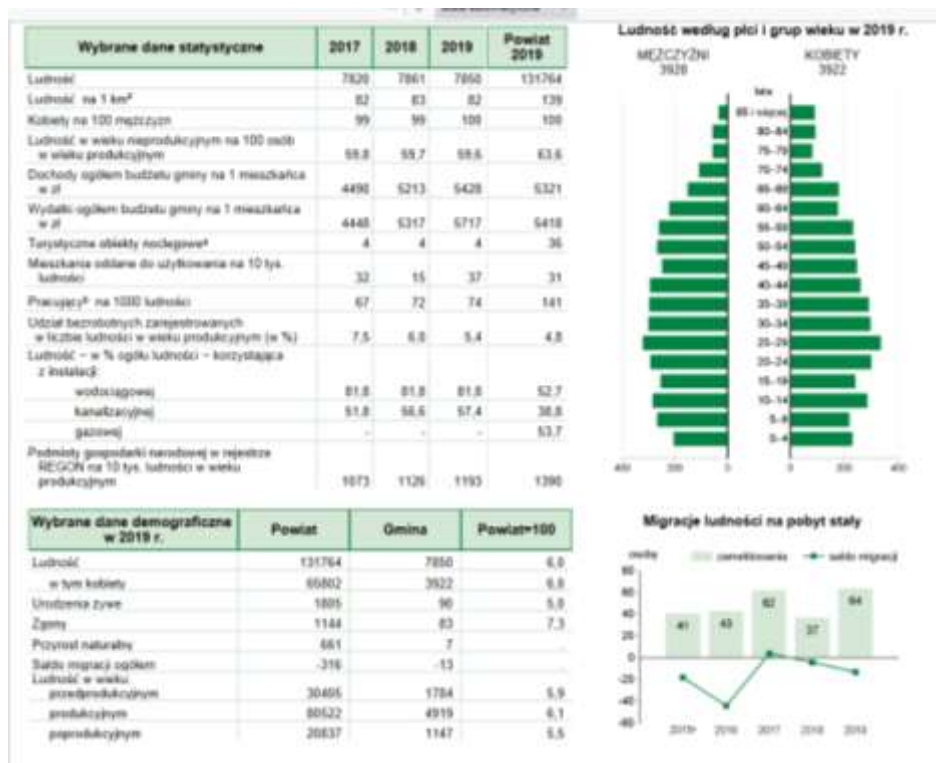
| Wybrane dane statystyczne | 2017 | 2018 | 2019 | Powiat 2019 |
|---|---|---|---|---|
| Ludność | 7820 | 7861 | 7850 | 131764 |
| Ludność na 1 km² | 82 | 83 | 82 | 139 |
| Kobiety na 100 mężczyzn | 99 | 99 | 100 | 100 |
| Ludność w wieku nieprodukcyjnym na 100 osób w wieku produkcyjnym | 59,8 | 59,7 | 59,6 | 63,6 |
| Dochody ogółem budżetu gminy na 1 mieszkańca w zł | 4490 | 5213 | 5428 | 5321 |
| Wydatki ogółem budżetu gminy na 1 mieszkańca w zł | 4448 | 5317 | 5717 | 5418 |
| Turystyczne obiekty noclegowe* | 4 | 4 | 4 | 36 |
| Mieszkania oddane do użytkowania na 10 tys. ludności | 32 | 15 | 37 | 31 |
| Pracujący* na 1000 ludności | 67 | 72 | 74 | 141 |
| Udział bezrobotnych zarejestrowanych w liczbie ludności w wieku produkcyjnym (w %) | 7,5 | 6,0 | 5,4 | 4,8 |
| Ludność – w % ogółu ludności – korzystająca z instalacji: | | | | |
| wodociągowej | 81,8 | 81,8 | 81,8 | 52,7 |
| kanalizacyjnej | 51,8 | 56,6 | 57,4 | 38,8 |
| gazowej | - | - | - | 53,7 |
| Podmioty gospodarki narodowej w rejestrze REGON na 10 tys. ludności w wieku produkcyjnym | 1073 | 1126 | 1193 | 1390 |

| Wybrane dane demograficzne w 2019 r. | Powiat | Gmina | Powiat=100 |
|---|---|---|---|
| Ludność | 131764 | 7850 | 6,0 |
| w tym kobiety | 65802 | 3922 | 6,0 |
| Urodzenia żywe | 1805 | 90 | 5,0 |
| Zgony | 1144 | 83 | 7,3 |
| Przyrost naturalny | 661 | 7 | . |
| Saldo migracji ogółem | -316 | -13 | . |
| Ludność w wieku: | | | |
| przedprodukcyjnym | 30405 | 1784 | 5,9 |
| produkcyjnym | 80522 | 4919 | 6,1 |
| poprodukcyjnym | 20837 | 1147 | 5,5 |

Ludność według płci i grup wieku w 2019 r.
MĘŻCZYŹNI 3928
KOBIETY 3922
lata
85 i więcej
80-84
75-79
70-74
65-69
60-64
55-59
50-54
45-49
40-44
35-39
30-34
25-29
20-24
15-19
10-14
5-9
0-4
400 200 0 0 200 400

Migracje ludności na pobyt stały
osoby
zameldowania
saldo migracji
80 60 40 20 0 -20 -40 -60
41 43 62 37 64
2015r. 2016 2017 2018 2019